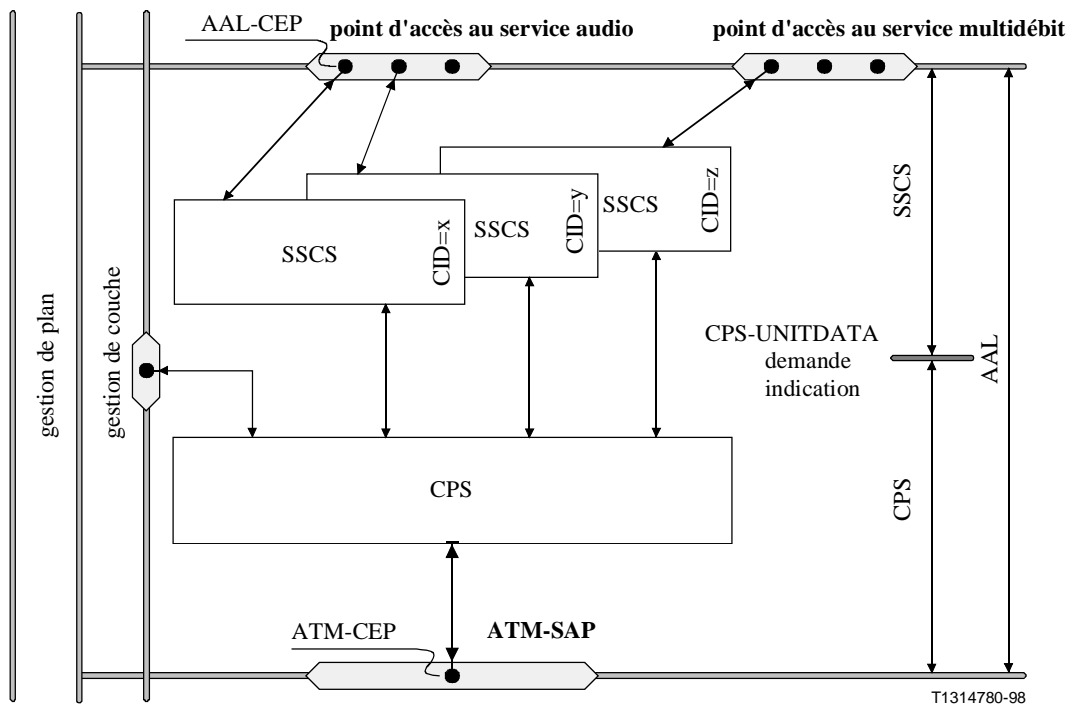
AAL-CEP
point d'accès au service audio
point d'accès au service multidébit

SSCS
CID=z
SSCS
CID=y
SSCS
CID=x

SSCS

gestion de plan
gestion de couche

CPS-UNITDATA
demande
indication

AAL

CPS

CPS

ATM-CEP
ATM-SAP

T1314780-98